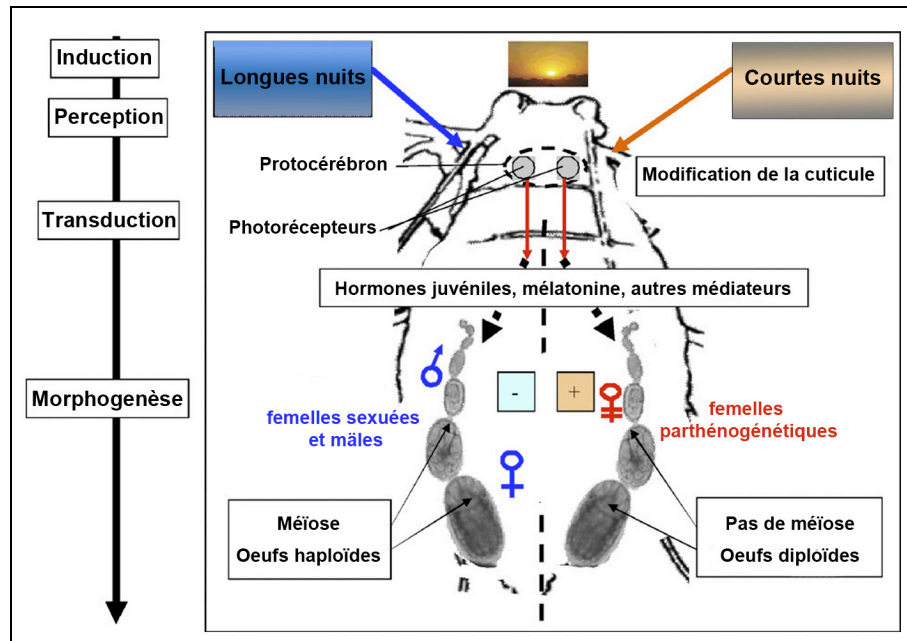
Induction

Perception

Transduction

Morphogenèse

Longues nuits

Courtes nuits

Protocérébron

Modification de la cuticule

Photorécepteurs

Hormones juvéniles, mélatonine, autres médiateurs

♂

-

+

♀

femelles sexuées et mâles

femelles parthénogénétiques

♀

Méïose
Oeufs haploïdes

Pas de méïose
Oeufs diploïdes